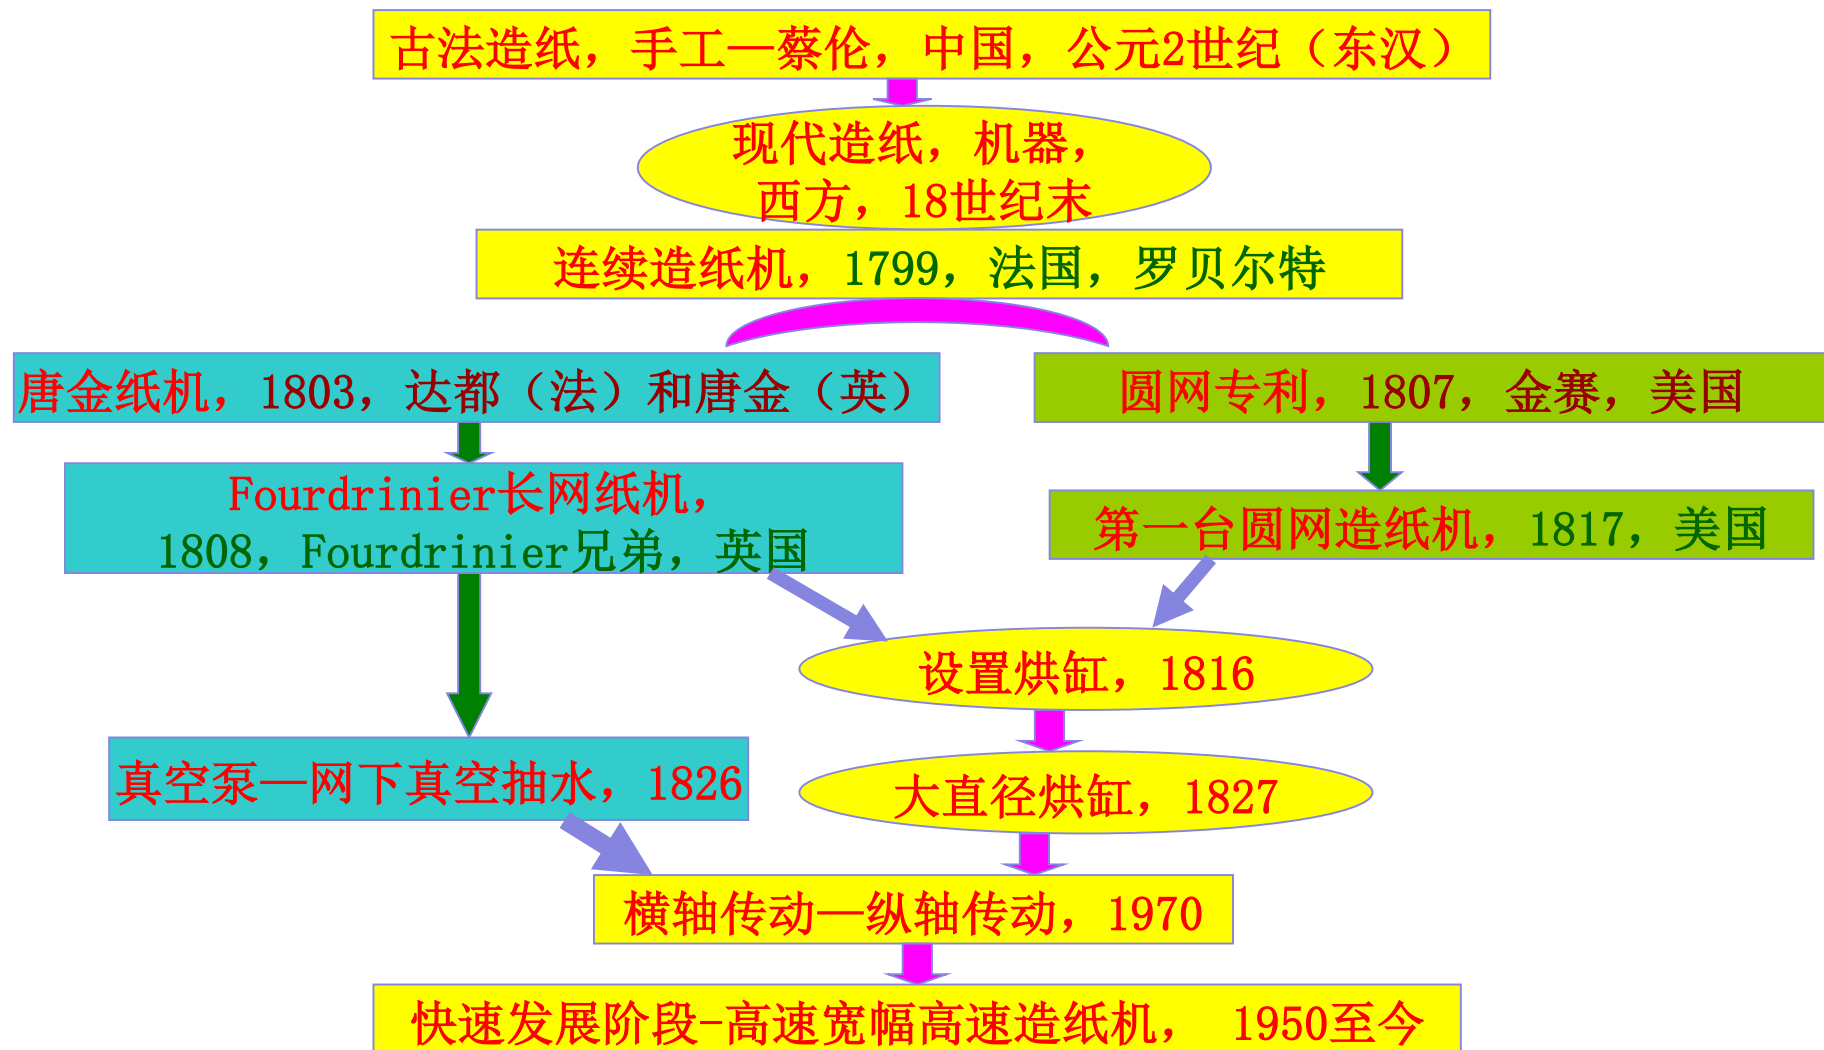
古法造纸，手工—蔡伦，中国，公元2世纪（东汉）

现代造纸，机器，西方，18世纪末

连续造纸机，1799，法国，罗贝尔特

唐金纸机，1803，达都（法）和唐金（英）

圆网专利，1807，金赛，美国

Fourdrinier长网纸机，1808，Fourdrinier兄弟，英国

第一台圆网造纸机，1817，美国

设置烘缸，1816

真空泵—网下真空抽水，1826

大直径烘缸，1827

横轴传动—纵轴传动，1970

快速发展阶段-高速宽幅高速造纸机， 1950至今